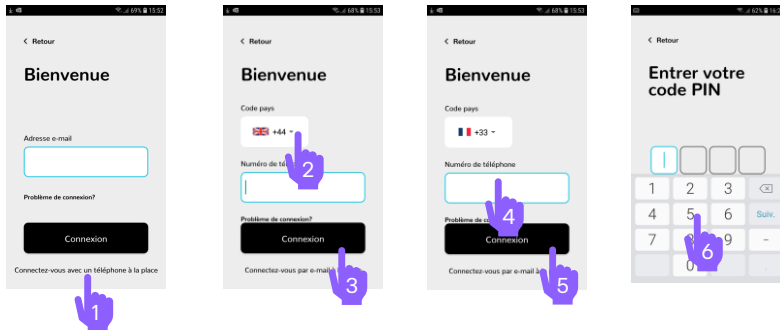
69% 15:52

< Retour

Bienvenue

Adresse e-mail

Problème de connexion?

Connexion

Connectez-vous avec un téléphone à la place

1

68% 15:53

< Retour

Bienvenue

Code pays

+44

Numéro de télé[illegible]

2

Problème de connexion?

Connexion

Connectez-vous par e-mail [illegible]

3

68% 15:53

< Retour

Bienvenue

Code pays

+33

Numéro de téléphone

4

Problème de c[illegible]

Connexion

Connectez-vous par e-mail à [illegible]

5

62% 15:53

< Retour

Entrer votre code PIN

1 2 3
4 5 6 Suiv.
7 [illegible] 9 -
0

6